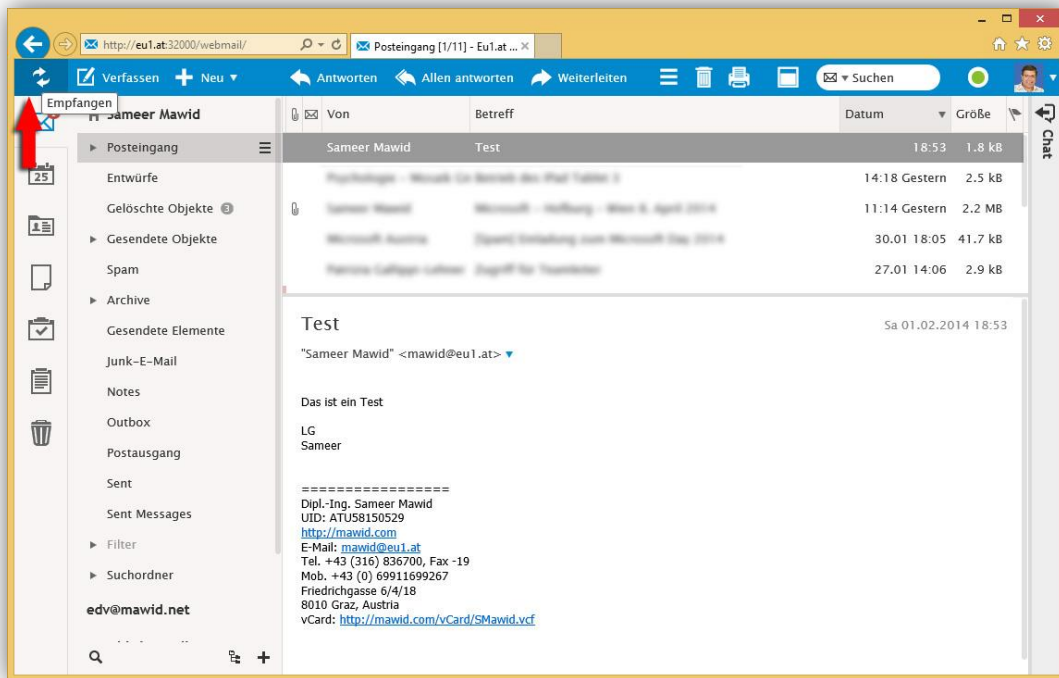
http://eu1.at:32000/webmail/
Posteingang [1/11] - Eu1.at ...

Verfassen Neu ▾ Antworten Allen antworten Weiterleiten Suchen

Empfangen
Sameer Mawid

Posteingang
Entwürfe
Gelöschte Objekte 3
Gesendete Objekte
Spam
Archive
Gesendete Elemente
Junk-E-Mail
Notes
Outbox
Postausgang
Sent
Sent Messages
Filter
Suchordner
edv@mawid.net

25

Chat

| Von | Betreff | Datum | Größe |
|---|---|---|---|
| Sameer Mawid | Test | 18:53 | 1.8 kB |
| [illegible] | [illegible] | 14:18 Gestern | 2.5 kB |
| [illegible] | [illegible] | 11:14 Gestern | 2.2 MB |
| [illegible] | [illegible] | 30.01 18:05 | 41.7 kB |
| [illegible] | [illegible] | 27.01 14:06 | 2.9 kB |

Test
Sa 01.02.2014 18:53
"Sameer Mawid" <mawid@eu1.at> ▾

Das ist ein Test

LG
Sameer

=================
Dipl.-Ing. Sameer Mawid
UID: ATU58150529
http://mawid.com
E-Mail: mawid@eu1.at
Tel. +43 (316) 836700, Fax -19
Mob. +43 (0) 69911699267
Friedrichgasse 6/4/18
8010 Graz, Austria
vCard: http://mawid.com/vCard/SMawid.vcf